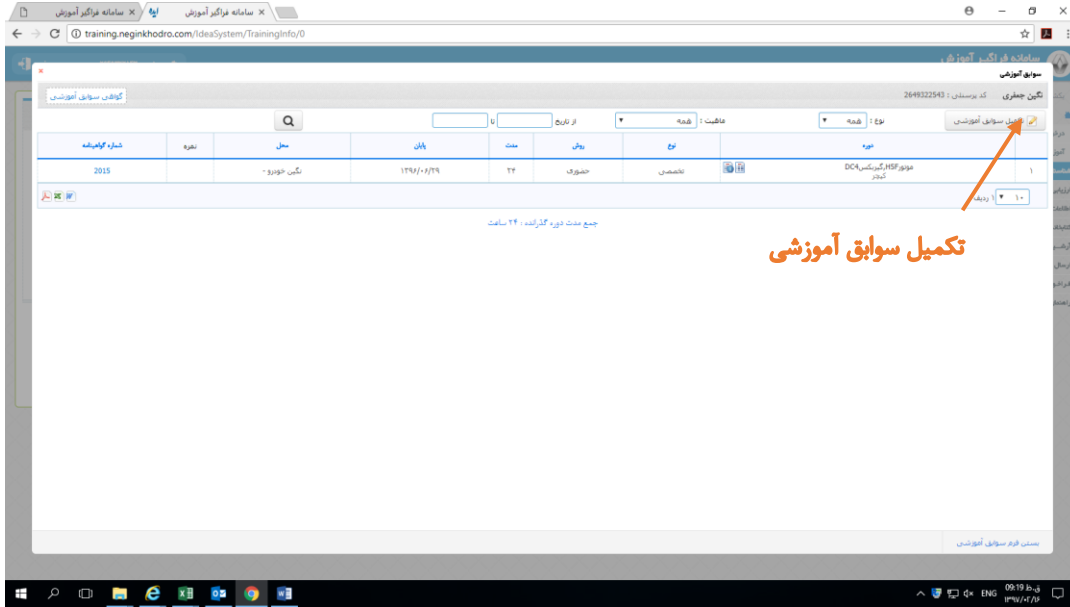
سامانه فراگیر آموزش × | سامانه فراگیر آموزش ×

training.neginkhodro.com/IdeaSystem/TrainingInfo/0

سامانه فراگیر آموزش

سوابق آموزشی

نگین جعفری کد پرسنلی : 2649322543

گواهی سوابق آموزشی

تکمیل سوابق آموزشی | نوع : همه | ماهیت : همه | از تاریخ | تا

| | دوره | نوع | روش | مدت | پایان | محل | نمره | شماره گواهینامه |
|---|---|---|---|---|---|---|---|---|
| ۱ | موتورHSF،گیربکسDC4 کیوتر | تخصصی | حضوری | ۲۴ | ۱۳۹۶/۰۶/۲۹ | نگین خودرو - | | 2015 |

۱۰ ردیف

جمع مدت دوره گذرانده : ۲۴ ساعت

تکمیل سوابق آموزشی

بستن فرم سوابق آموزشی

ENG 09:19 ق.ظ ۱۳۹۷/۰۲/۱۶